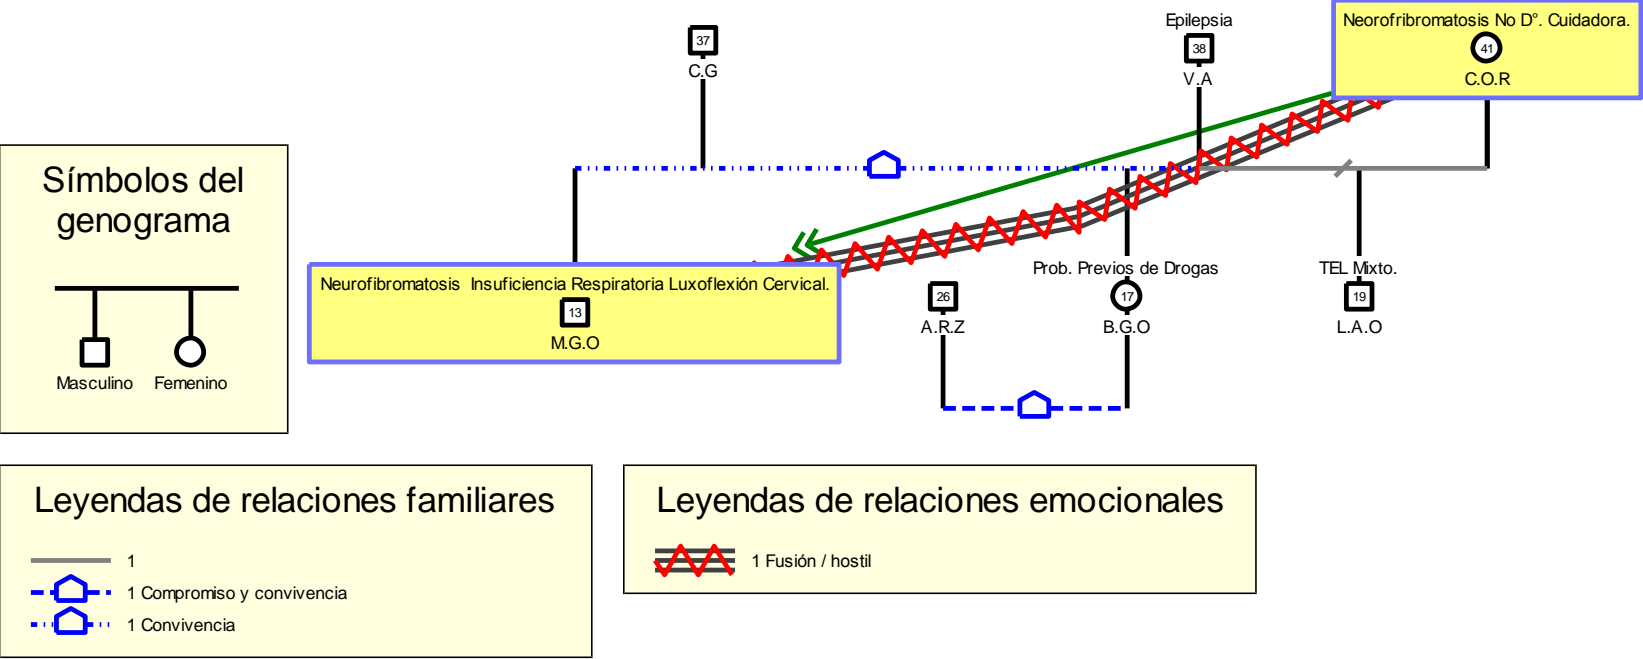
37
C.G

Epilepsia
38
V.A

Neorofribromatosis No D°. Cuidadora.
41
C.O.R

Símbolos del genograma

Masculino Femenino

Neurofibromatosis Insuficiencia Respiratoria Luxoflexión Cervical.
13
M.G.O

26
A.R.Z

Prob. Previos de Drogas
17
B.G.O

TEL Mixto.
19
L.A.O

Leyendas de relaciones familiares

1
1 Compromiso y convivencia
1 Convivencia

Leyendas de relaciones emocionales

1 Fusión / hostil